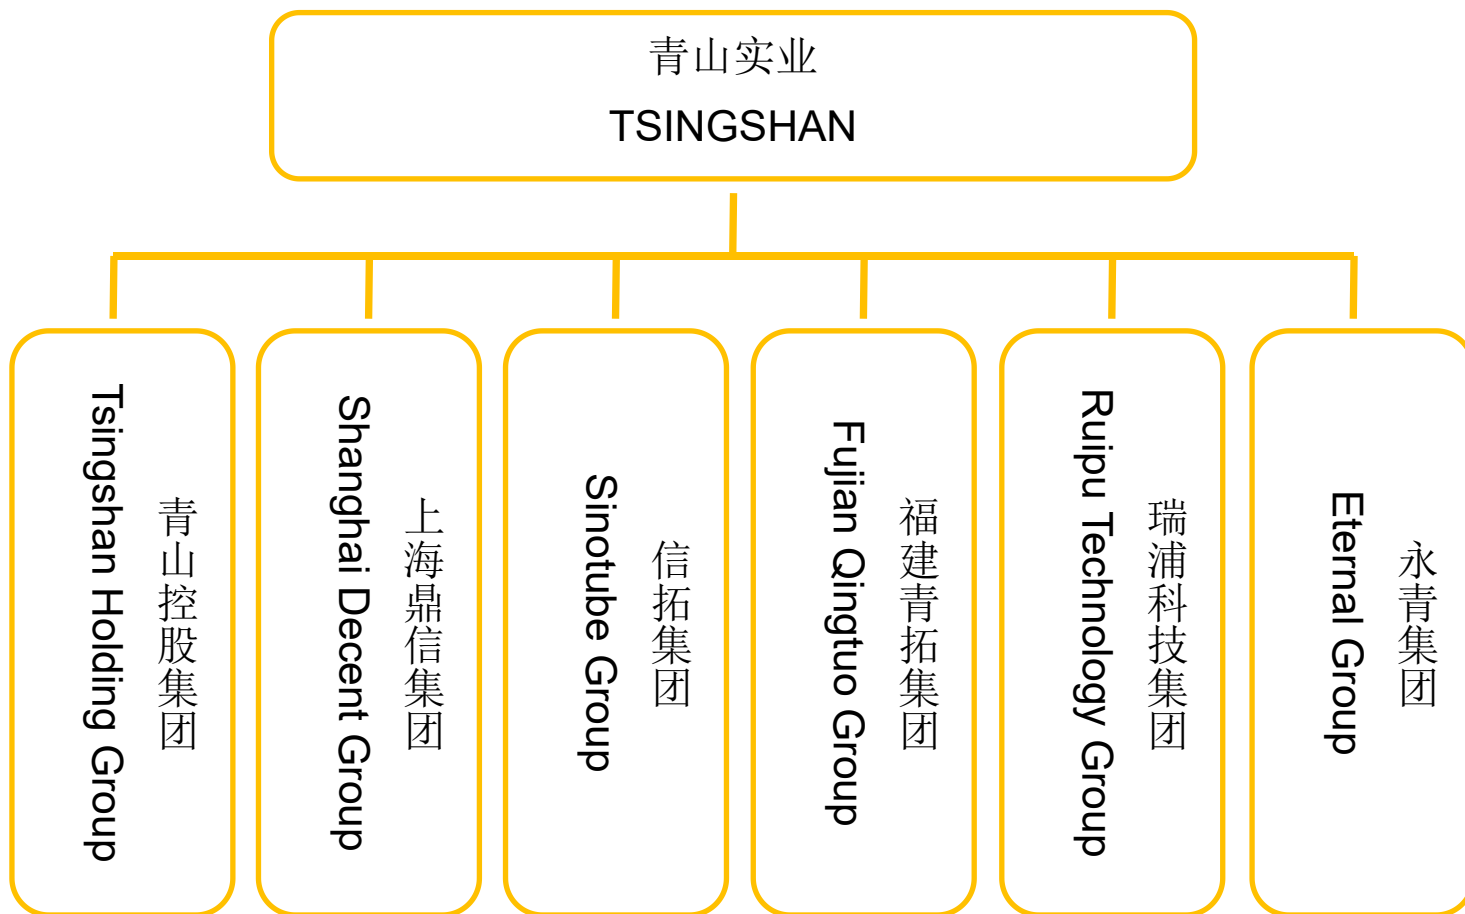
青山实业
TSINGSHAN

青山控股集团
Tsingshan Holding Group

上海鼎信集团
Shanghai Decent Group

信拓集团
Sinotube Group

福建青拓集团
Fujian Qingtuo Group

瑞浦科技集团
Ruipu Technology Group

永青集团
Eternal Group